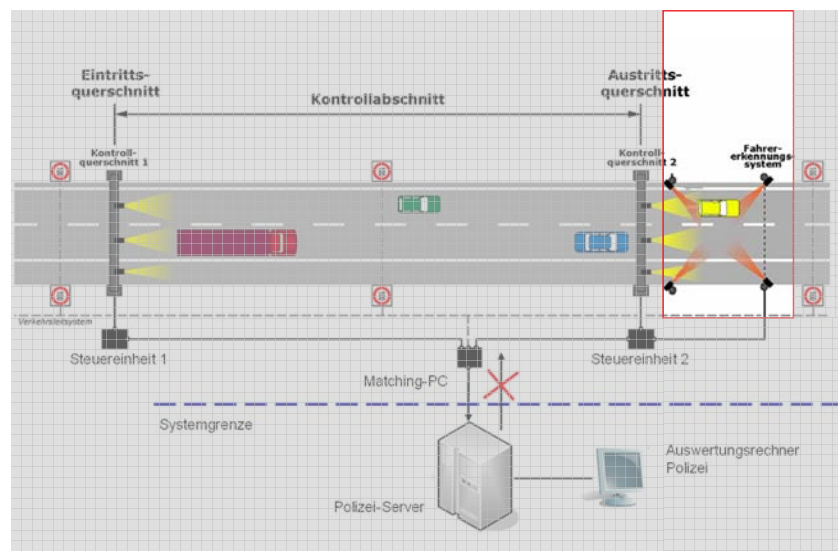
Eintritts-
querschnitt

Austritts-
querschnitt

Kontrollabschnitt

Kontroll-
querschnitt 1

Kontroll-
querschnitt 2

Fahrer-
erkennungs-
system

Verkehrsleitsystem

Steuereinheit 1

Steuereinheit 2

Matching-PC

Systemgrenze

Auswertungsrechner
Polizei

Polizei-Server